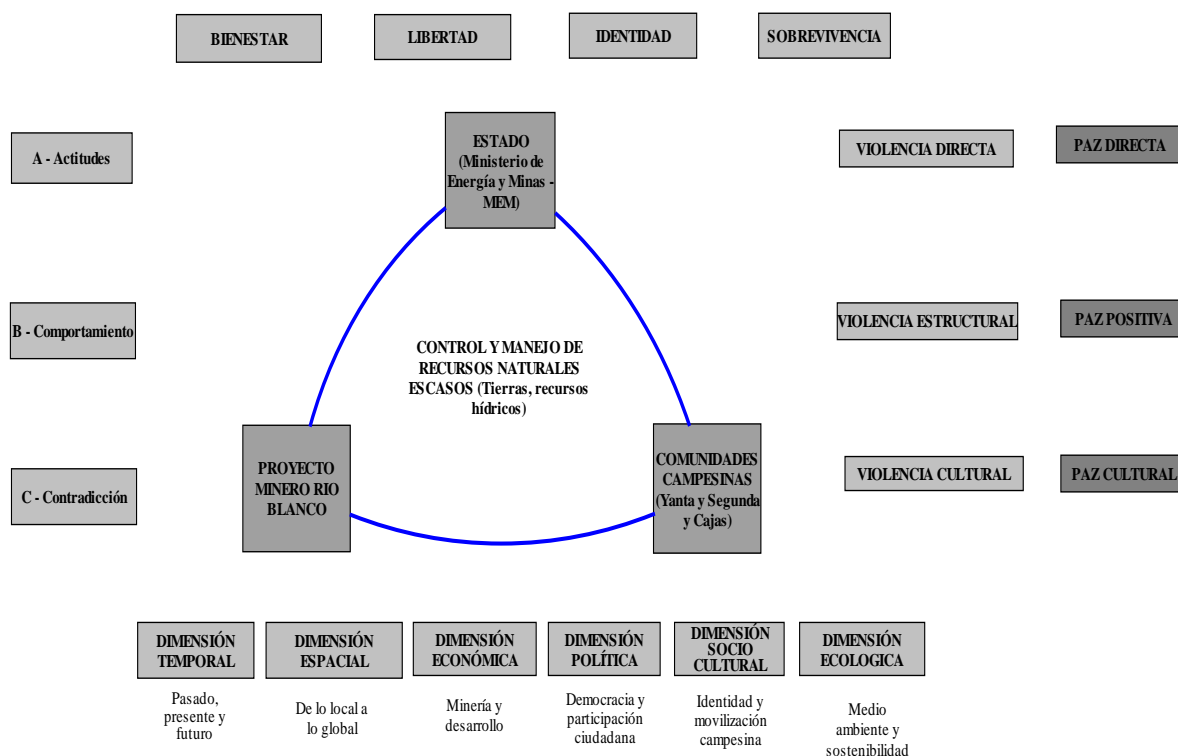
BIENESTAR

LIBERTAD

IDENTIDAD

SOBREVIVENCIA

A - Actitudes

ESTADO (Ministerio de Energía y Minas - MEM)

VIOLENCIA DIRECTA

PAZ DIRECTA

B - Comportamiento

CONTROL Y MANEJO DE RECURSOS NATURALES ESCASOS (Tierras, recursos hídricos)

VIOLENCIA ESTRUCTURAL

PAZ POSITIVA

PROYECTO MINERO RIO BLANCO

COMUNIDADES CAMPESINAS (Yanta y Segunda y Cajas)

C - Contradicción

VIOLENCIA CULTURAL

PAZ CULTURAL

DIMENSIÓN TEMPORAL

Pasado, presente y futuro

DIMENSIÓN ESPACIAL

De lo local a lo global

DIMENSIÓN ECONÓMICA

Minería y desarrollo

DIMENSIÓN POLÍTICA

Democracia y participación ciudadana

DIMENSIÓN SOCIO CULTURAL

Identidad y movilización campesina

DIMENSIÓN ECOLOGICA

Medio ambiente y sostenibilidad